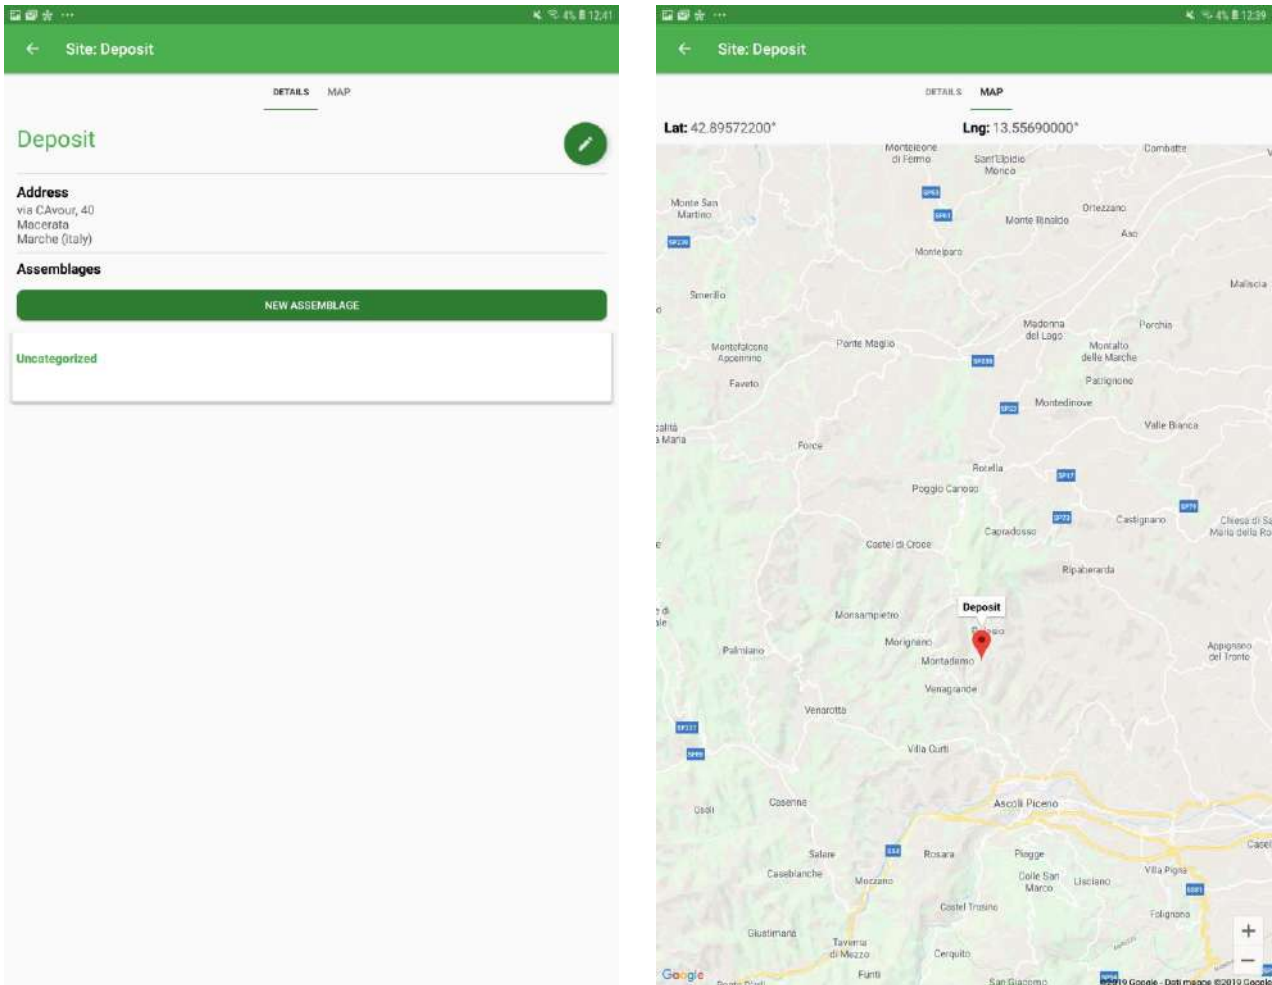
4% 12:41

Site: Deposit

DETAILS MAP

Deposit

Address
via CAvour, 40
Macerata
Marche (Italy)

Assemblages

NEW ASSEMBLAGE

Uncategorized

4% 12:39

Site: Deposit

DETAILS MAP

Lat: 42.89572200°

Lng: 13.55690000°

Monteleone di Fermo
Sant'Elpidio Morico
Comunanza
Monte San Martino
Ortezzano
Monte Rinaldo
Aso
Montelparo
Smerillo
Maliscia
Madonna del Lago
Porchia
Montefalcone Appennino
Ponte Maglio
Montalto delle Marche
Faveto
Patrignone
Montedinove
Valle Bianca
Force
Rotella
Poggio Canoso
Castignano
Capradosso
Castel di Croce
Ripaberarda
Deposit
Monsampietro
Morignano
Palmiano
Montadamo
Appignano del Tronto
Venagrande
Venarotta
Villa Curti
Osoli
Casenna
Ascoli Piceno
Salare
Rosara
Piagge
Casebianche
Mozzano
Colle San Marco
Lisciano
Villa Pigna
Castel Trosino
Folignano
Giustimana
Taverna di Mezzo
Cerquito
Funti
San Giacomo
Google
©2019 Google - Dati mappa ©2019 Google